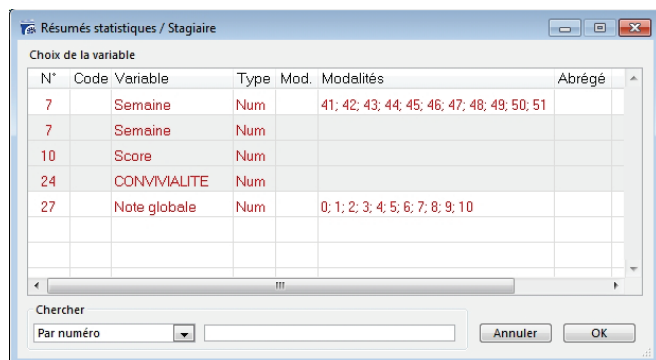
Résumés statistiques / Stagiaire

Choix de la variable

| N° | Code | Variable | Type | Mod. | Modalités | Abrégé |
|---|---|---|---|---|---|---|
| 7 | | Semaine | Num | | 41; 42; 43; 44; 45; 46; 47; 48; 49; 50; 51 | |
| 7 | | Semaine | Num | | | |
| 10 | | Score | Num | | | |
| 24 | | CONVIVIALITE | Num | | | |
| 27 | | Note globale | Num | | 0; 1; 2; 3; 4; 5; 6; 7; 8; 9; 10 | |

Chercher

Par numéro

Annuler

OK